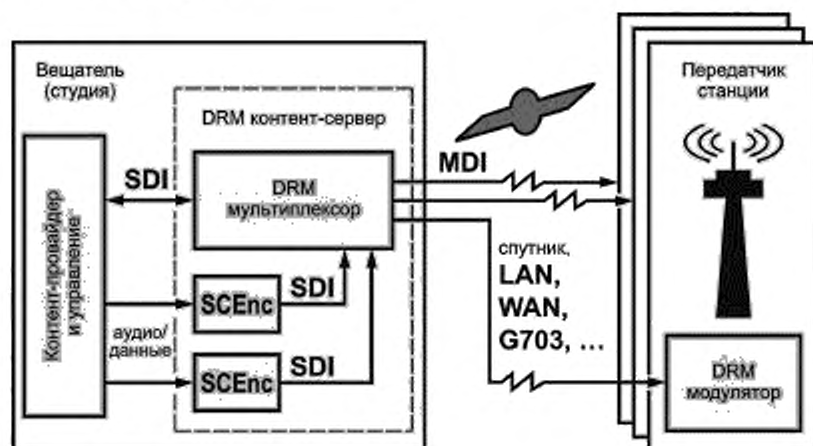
Вещатель (студия)

DRM контент-сервер

Контент-провайдер и управление

SDI

DRM мультиплексор

MDI

SCEnc

SDI

аудио/ данные

SCEnc

SDI

спутник,

LAN,

WAN,

G703, …

Передатчик станции

DRM модулятор